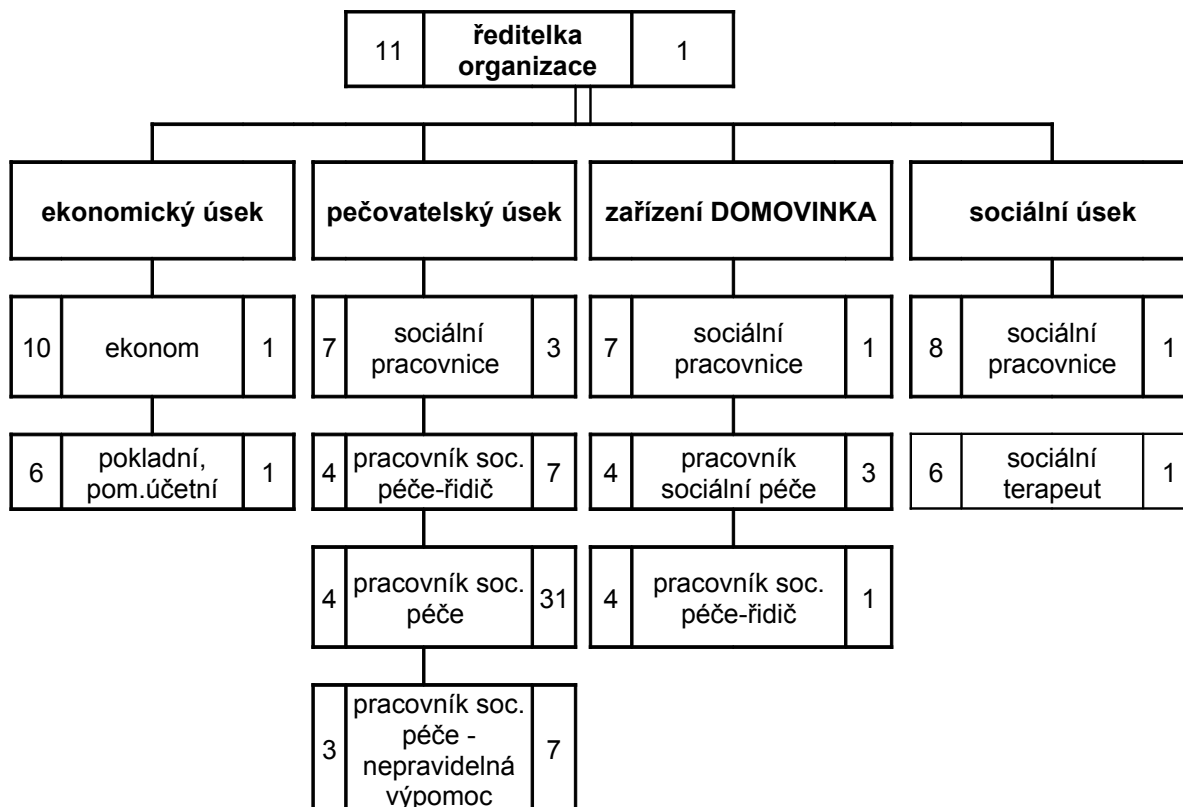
11 ředitelka organizace 1

ekonomický úsek

10 ekonom 1

6 pokladní, pom.účetní 1

pečovatelský úsek

7 sociální pracovnice 3

4 pracovník soc. péče-řidič 7

4 pracovník soc. péče 31

3 pracovník soc. péče - nepravidelná výpomoc 7

zařízení DOMOVINKA

7 sociální pracovnice 1

4 pracovník sociální péče 3

4 pracovník soc. péče-řidič 1

sociální úsek

8 sociální pracovnice 1

6 sociální terapeut 1